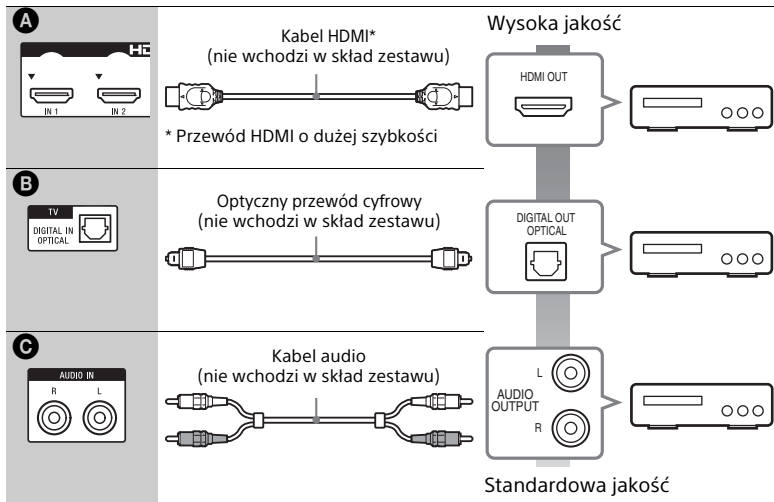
A

HD

IN 1

IN 2

Kabel HDMI*
(nie wchodzi w skład zestawu)

* Przewód HDMI o dużej szybkości

Wysoka jakość

HDMI OUT

B

TV

DIGITAL IN
OPTICAL

Optyczny przewód cyfrowy
(nie wchodzi w skład zestawu)

DIGITAL OUT
OPTICAL

C

AUDIO IN

R

L

Kabel audio
(nie wchodzi w skład zestawu)

L

AUDIO
OUTPUT

R

Standardowa jakość